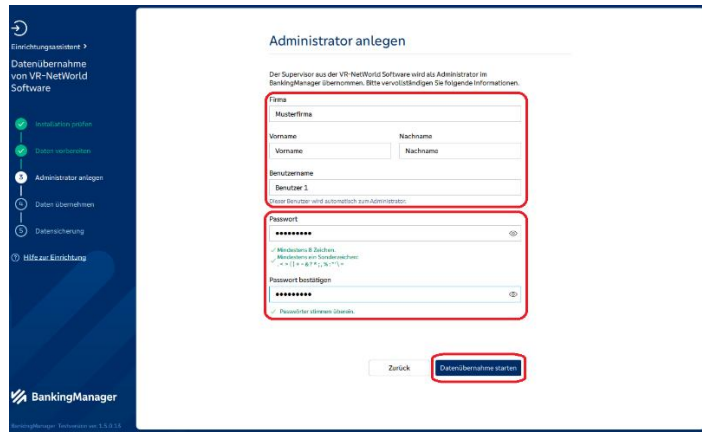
Einrichtungsassistent >

Datenübernahme von VR-NetWorld Software

Installation prüfen

Daten vorbereiten

3 Administrator anlegen

4 Daten übernehmen

5 Datensicherung

Hilfe zur Einrichtung

BankingManager

BankingManager Testversion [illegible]

Administrator anlegen

Der Supervisor aus der VR-NetWorld Software wird als Administrator im BankingManager übernommen. Bitte vervollständigen Sie folgende Informationen.

Firma

Musterfirma

Vorname

Vorname

Nachname

Nachname

Benutzername

Benutzer 1

Dieser Benutzer wird automatisch zum Administrator.

Passwort

••••••••••

✓ Mindestens 8 Zeichen.
✓ Mindestens ein Sonderzeichen:
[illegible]

Passwort bestätigen

••••••••••

✓ Passwörter stimmen überein.

Zurück

Datenübernahme starten